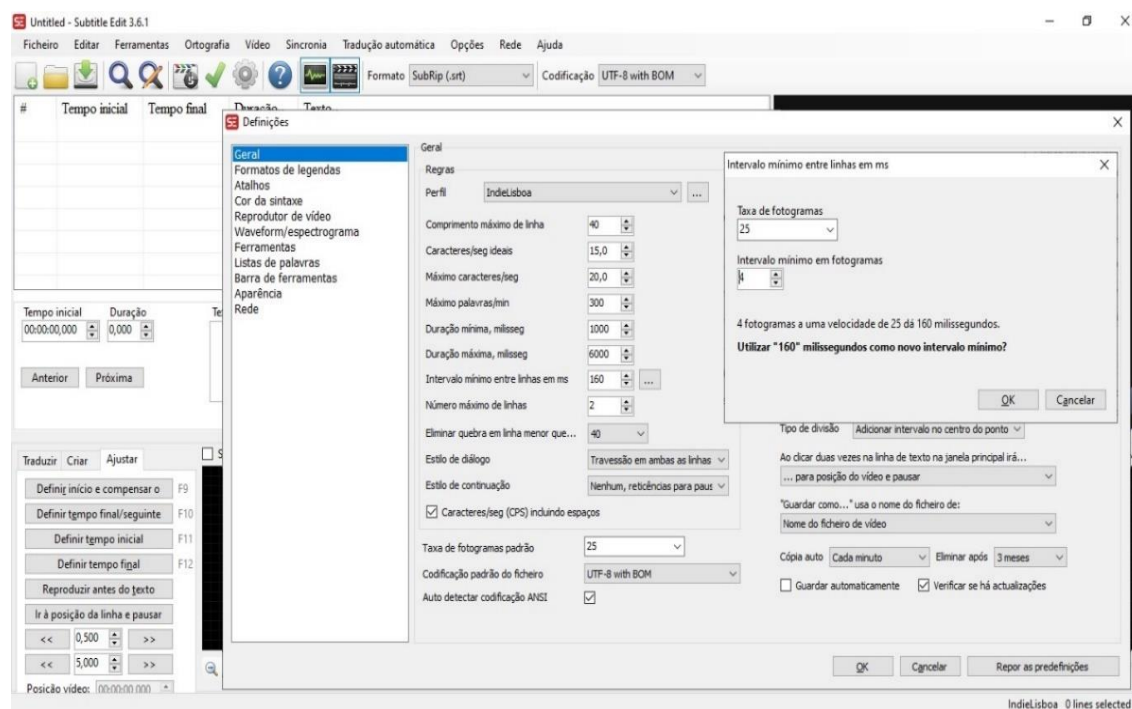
Untitled - Subtitle Edit 3.6.1

Ficheiro Editar Ferramentas Ortografia Vídeo Sincronia Tradução automática Opções Rede Ajuda

Formato SubRip (.srt) Codificação UTF-8 with BOM

# Tempo inicial Tempo final Duração Texto

Definições

Geral
Formatos de legendas
Atalhos
Cor da sintaxe
Reprodutor de vídeo
Waveform/espectrograma
Ferramentas
Listas de palavras
Barra de ferramentas
Aparência
Rede

Geral
Regras
Perfil IndieLisboa
Comprimento máximo de linha 40
Caracteres/seg ideais 15,0
Máximo caracteres/seg 20,0
Máximo palavras/min 300
Duração mínima, milisseg 1000
Duração máxima, milisseg 6000
Intervalo mínimo entre linhas em ms 160
Número máximo de linhas 2
Eliminar quebra em linha menor que... 40
Estilo de diálogo Travessão em ambas as linhas
Estilo de continuação Nenhum, reticências para paus
Caracteres/seg (CPS) incluindo espaços

Taxa de fotogramas padrão 25
Codificação padrão do ficheiro UTF-8 with BOM
Auto detectar codificação ANSI

Intervalo mínimo entre linhas em ms
Taxa de fotogramas
25
Intervalo mínimo em fotogramas
4
4 fotogramas a uma velocidade de 25 dá 160 milissegundos.
Utilizar "160" milissegundos como novo intervalo mínimo?
OK Cancelar

Tipo de divisão Adicionar intervalo no centro do ponto
Ao clicar duas vezes na linha de texto na janela principal irá...
... para posição do vídeo e pausar
"Guardar como..." usa o nome do ficheiro de:
Nome do ficheiro de vídeo
Cópia auto Cada minuto Eliminar após 3 meses
Guardar automaticamente Verificar se há actualizações

OK Cancelar Repor as predefinições

Tempo inicial Duração
00:00:00,000 0,000
Anterior Próxima

Traduzir Criar Ajustar
Definir início e compensar o F9
Definir tempo final/seguinte F10
Definir tempo inicial F11
Definir tempo final F12
Reproduzir antes do texto
Ir à posição da linha e pausar
<< 0,500 >>
<< 5,000 >>
Posição vídeo: 00:00:00.000

IndieLisboa 0 lines selected